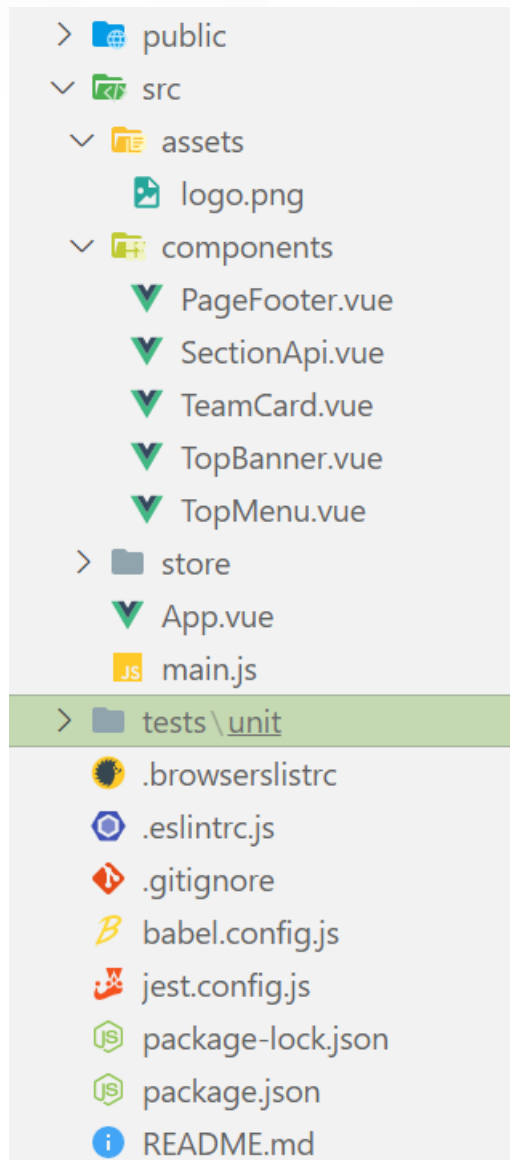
public
src
assets
logo.png
components
PageFooter.vue
SectionApi.vue
TeamCard.vue
TopBanner.vue
TopMenu.vue
store
App.vue
JS main.js
tests \ unit
.browserslistrc
.eslintrc.js
.gitignore
babel.config.js
jest.config.js
package-lock.json
package.json
README.md